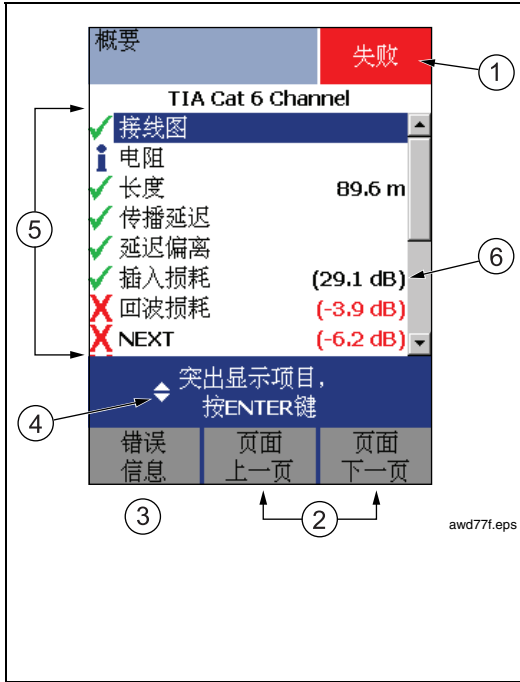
概要

失败

①

TIA Cat 6 Channel

⑤

接线图

电阻

长度 89.6 m

传播延迟

延迟偏离

插入损耗 (29.1 dB)

⑥

回波损耗 (-3.9 dB)

NEXT (-6.2 dB)

突出显示项目，按ENTER键

④

错误信息

页面上一页

页面下一页

③

②

awd77f.eps